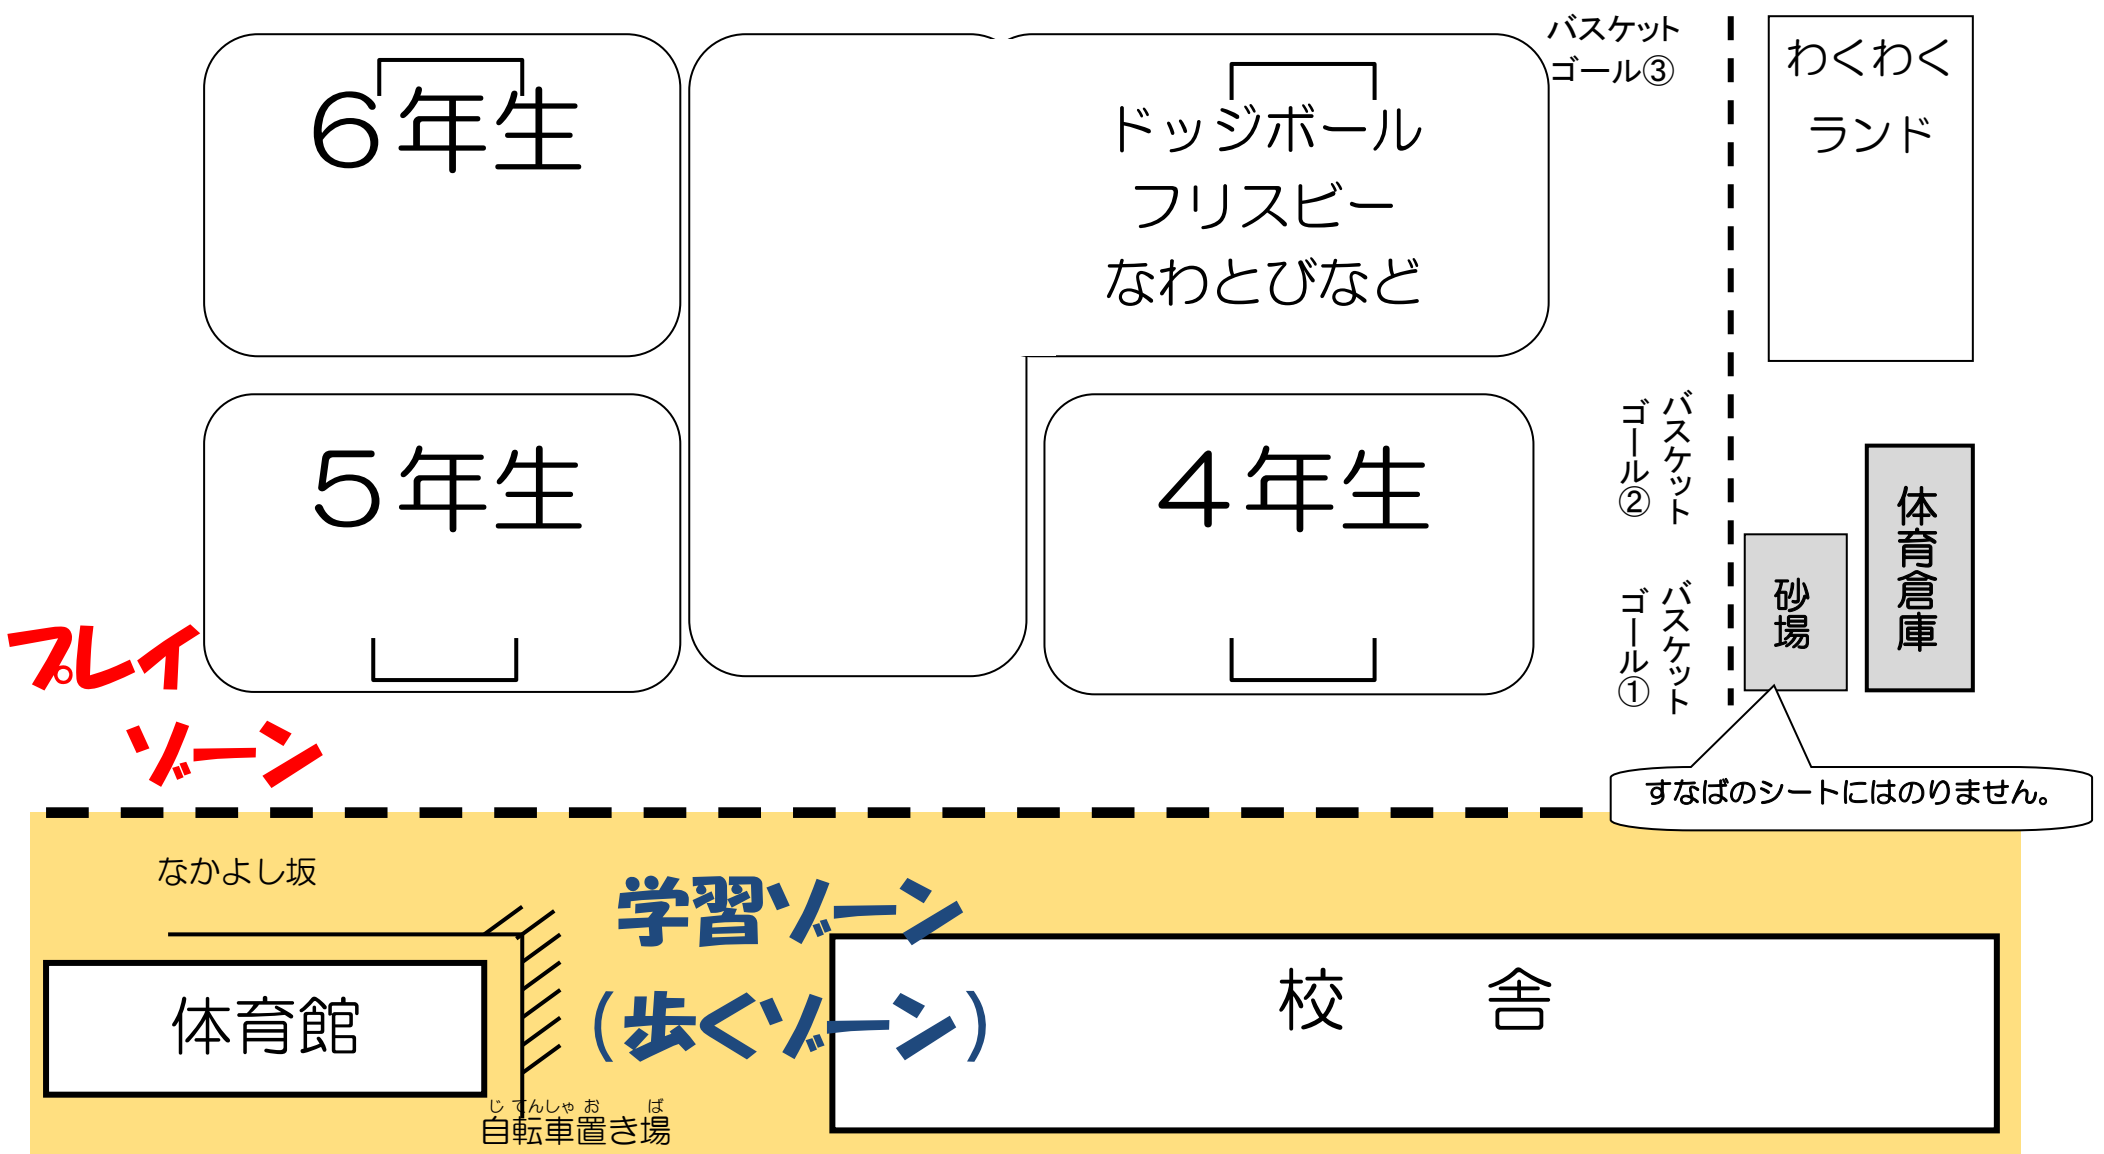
６年生

ドッジボール
フリスビー
なわとびなど

バスケットゴール③

わくわくランド

５年生

４年生

バスケットゴール②

バスケットゴール①

砂場

体育倉庫

プレイゾーン

すなばのシートにはのりません。

なかよし坂

学習ゾーン
（歩くゾーン）

体育館

校　舎

自転車置き場